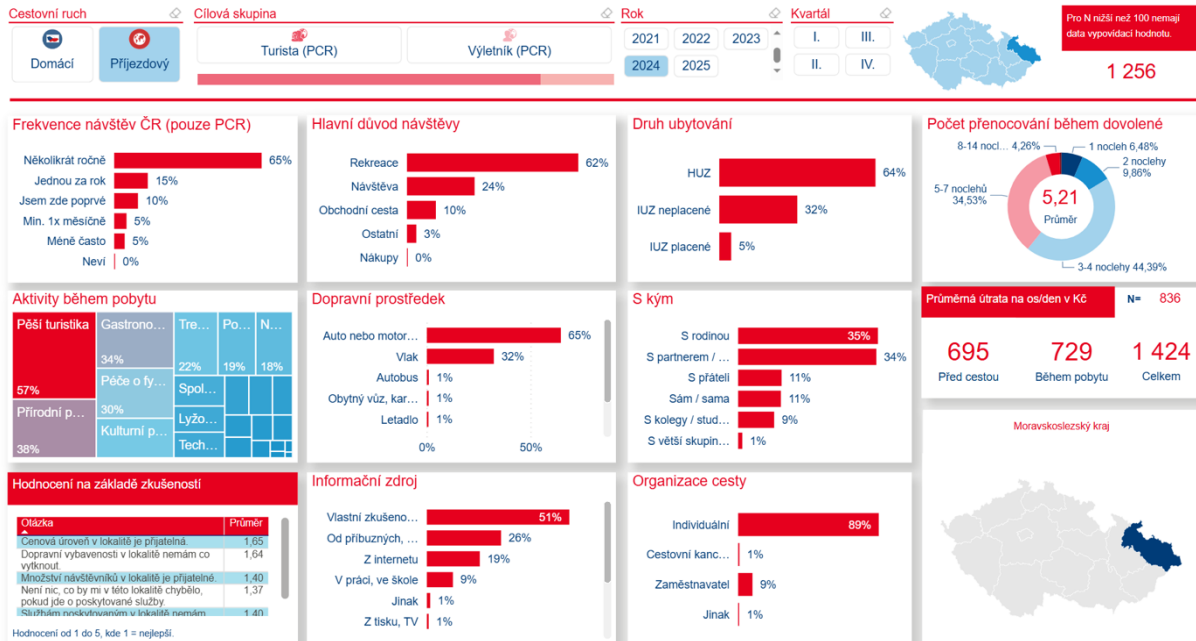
Cestovní ruch
Domácí
Příjezdový

Cílová skupina
Turista (PCR)
Výletník (PCR)

Rok
2021 2022 2023
2024 2025

Kvartál
I. III.
II. IV.

Pro N nižší než 100 nemají data vypovídací hodnotu.
1 256

Frekvence návštěv ČR (pouze PCR)
Několikrát ročně 65%
Jednou za rok 15%
Jsem zde poprvé 10%
Min. 1x měsíčně 5%
Méně často 5%
Neví 0%

Hlavní důvod návštěvy
Rekreace 62%
Návštěva 24%
Obchodní cesta 10%
Ostatní 3%
Nákupy 0%

Druh ubytování
HUZ 64%
IUZ neplacené 32%
IUZ placené 5%

Počet přenocování během dovolené
8-14 nocl... 4,26%
1 nocleh 6,48%
2 noclehy 9,86%
5-7 noclehů 34,53%
3-4 noclehy 44,39%
5,21
Průměr

Aktivity během pobytu
Pěší turistika 57%
Gastrono... 34%
Tre... 22%
Po... 19%
N... 18%
Péče o fy... 30%
Spol...
Přírodní p... 38%
Lyžo...
Kulturní p...
Tech...

Dopravní prostředek
Auto nebo motor... 65%
Vlak 32%
Autobus 1%
Obytný vůz, kar... 1%
Letadlo 1%
0% 50%

S kým
S rodinou 35%
S partnerem / ... 34%
S přáteli 11%
Sám / sama 11%
S kolegy / stud... 9%
S větší skupin... 1%

Průměrná útrata na os/den v Kč
N= 836
695 Před cestou
729 Během pobytu
1 424 Celkem

Moravskoslezský kraj

Hodnocení na základě zkušeností
| Otázka | Průměr |
|---|---|
| Cenová úroveň v lokalitě je přijatelná. | 1,65 |
| Dopravní vybavenosti v lokalitě nemám co vytknout. | 1,64 |
| Množství návštěvníků v lokalitě je přijatelné. | 1,40 |
| Není nic, co by mi v této lokalitě chybělo, pokud jde o poskytované služby. | 1,37 |
| Službám poskytovaným v lokalitě nemám | 1,40 |
Hodnocení od 1 do 5, kde 1 = nejlepší.

Informační zdroj
Vlastní zkušeno... 51%
Od příbuzných, ... 26%
Z internetu 19%
V práci, ve škole 9%
Jinak 1%
Z tisku, TV 1%

Organizace cesty
Individuální 89%
Cestovní kanc... 1%
Zaměstnavatel 9%
Jinak 1%